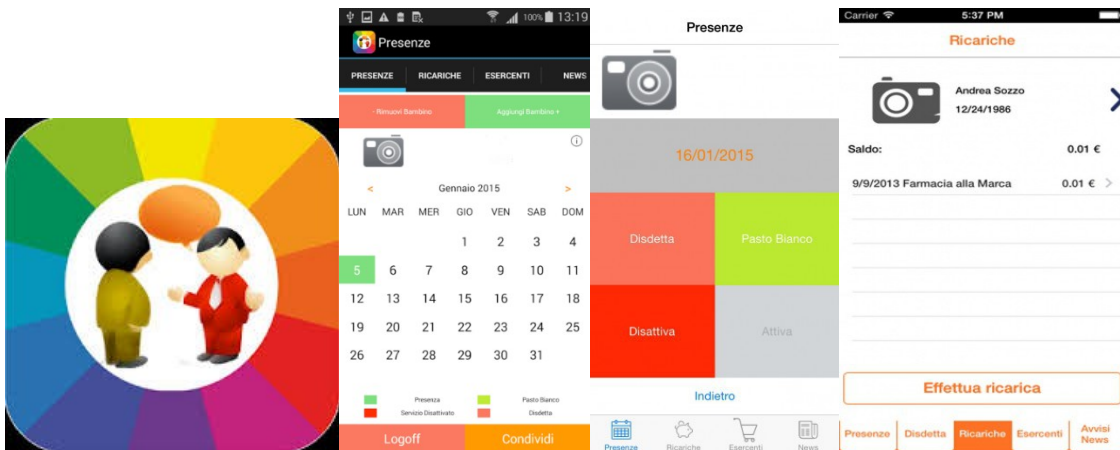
100% 13:19

Presenze

PRESENZE RICARICHE ESERCENTI NEWS

- Rimuovi Bambino

Aggiungi Bambino +

< Gennaio 2015 >

| LUN | MAR | MER | GIO | VEN | SAB | DOM |
|---|---|---|---|---|---|---|
| | | | 1 | 2 | 3 | 4 |
| 5 | 6 | 7 | 8 | 9 | 10 | 11 |
| 12 | 13 | 14 | 15 | 16 | 17 | 18 |
| 19 | 20 | 21 | 22 | 23 | 24 | 25 |
| 26 | 27 | 28 | 29 | 30 | 31 | |

Presenza
Pasto Bianco
Servizio Disattivato
Disdetta

Logoff
Condividi

Presenze

16/01/2015

Disdetta
Pasto Bianco
Disattiva
Attiva

Indietro

Presenze Ricariche Esercenti News

Carrier 5:37 PM

Ricariche

Andrea Sozzo
12/24/1986

Saldo: 0.01 €

9/9/2013 Farmacia alla Marca 0.01 €

Effettua ricarica

Presenze Disdetta Ricariche Esercenti Avvisi News